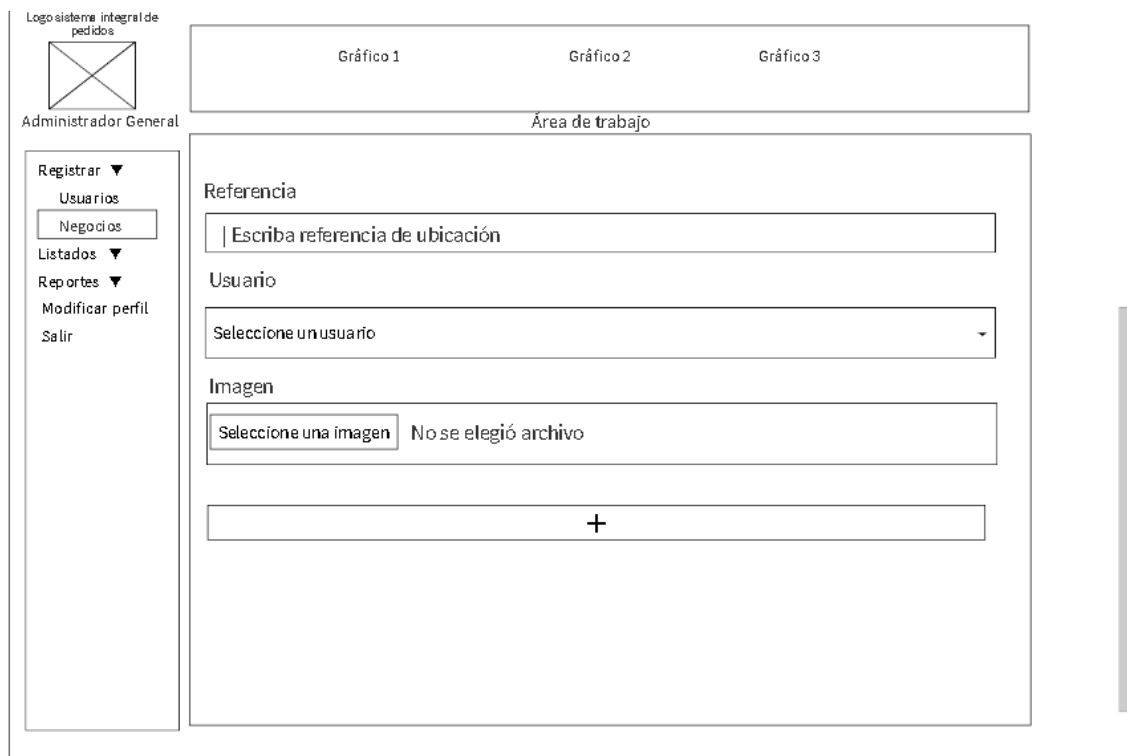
Logo sistema integral de pedidos

Administrador General

Gráfico 1

Gráfico 2

Gráfico 3

Área de trabajo

Registrar ▼
Usuarios
Negocios
Listados ▼
Reportes ▼
Modificar perfil
Salir

Referencia

| Escriba referencia de ubicación

Usuario

Seleccione un usuario

Imagen

Seleccione una imagen No se elegió archivo

+